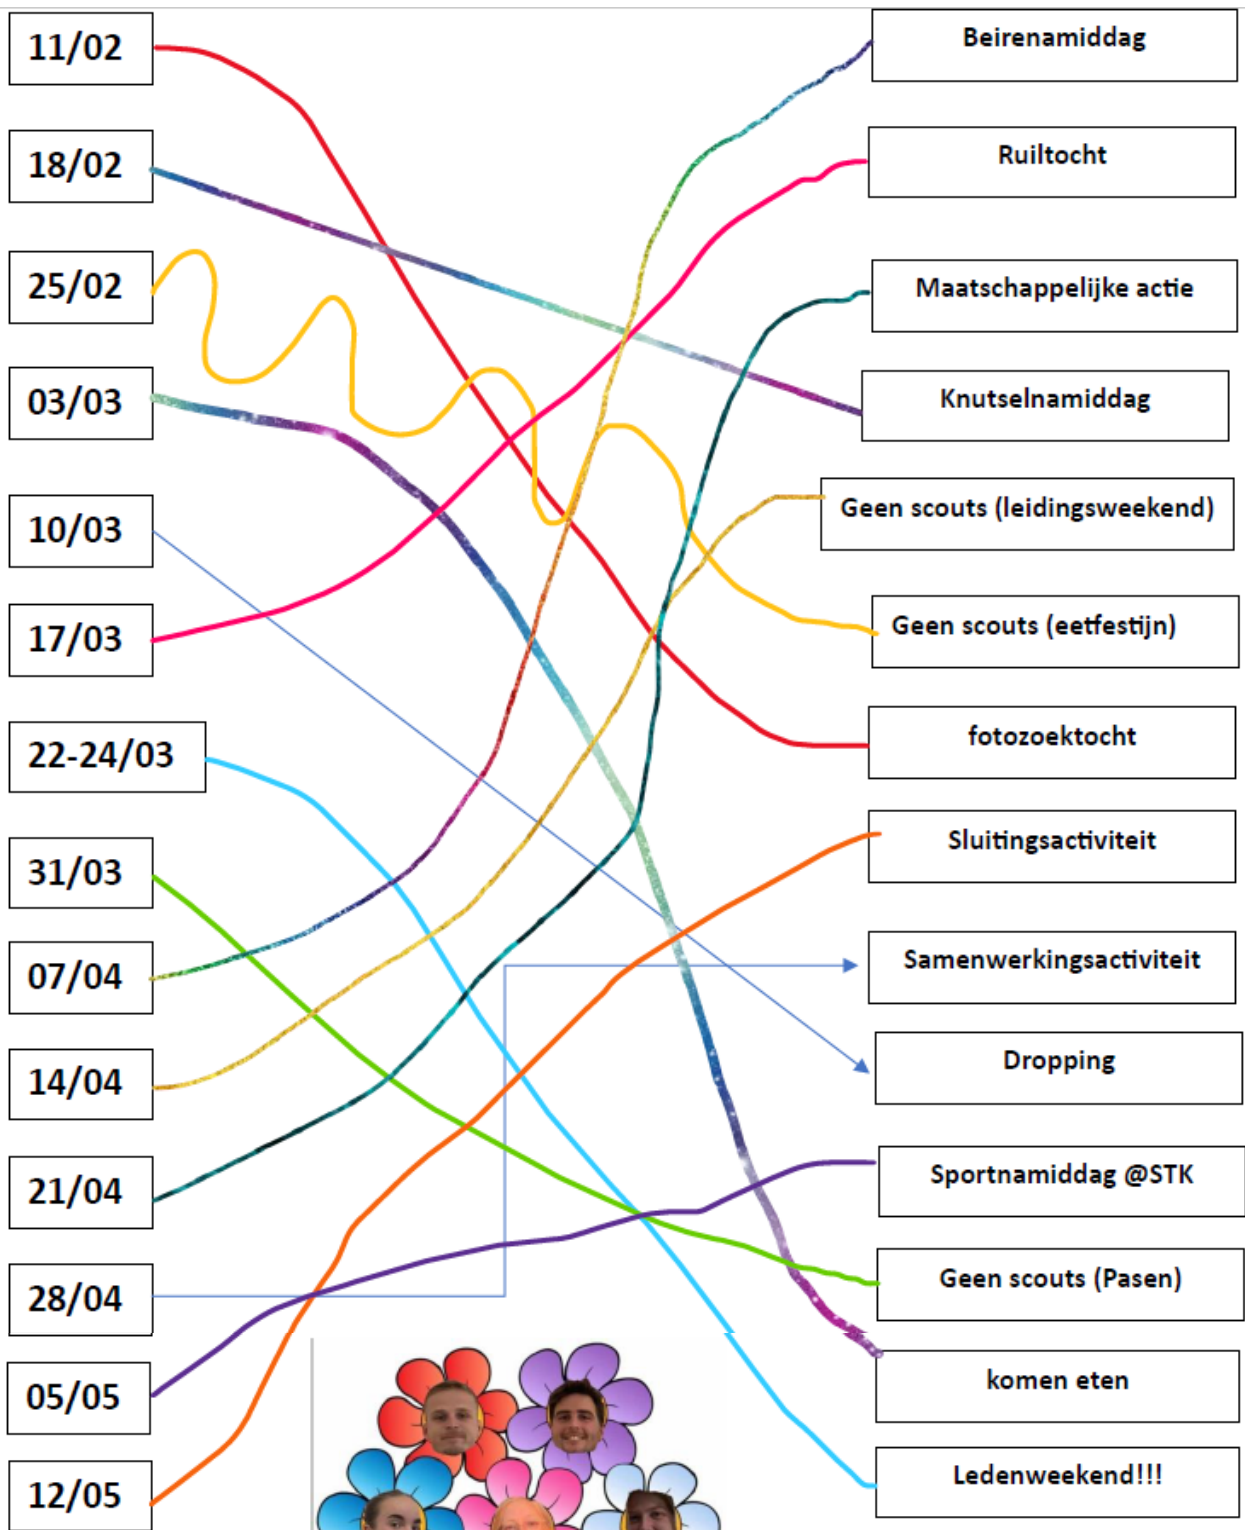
11/02

18/02

25/02

03/03

10/03

17/03

22-24/03

31/03

07/04

14/04

21/04

28/04

05/05

12/05

Beirenamiddag

Ruiltocht

Maatschappelijke actie

Knutselnamiddag

Geen scouts (leidingsweekend)

Geen scouts (eetfestijn)

fotozoektocht

Sluitingsactiviteit

Samenwerkingsactiviteit

Dropping

Sportnamiddag @STK

Geen scouts (Pasen)

komen eten

Ledenweekend!!!